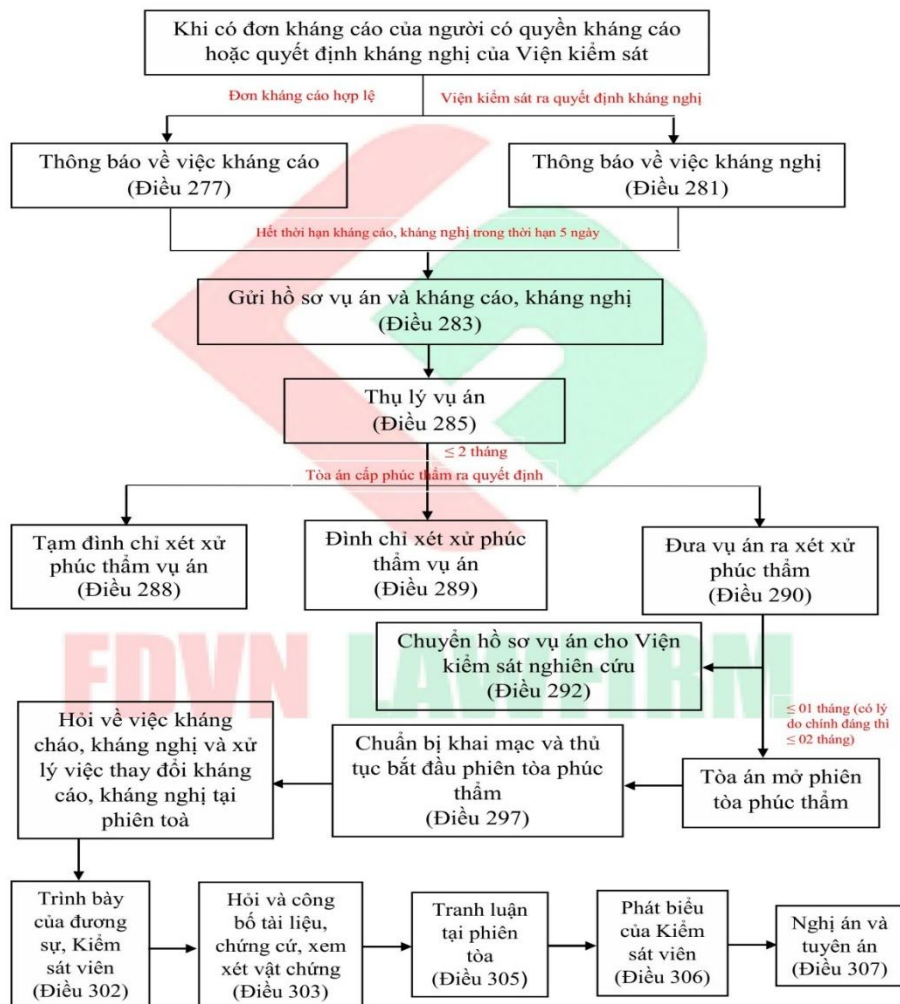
Khi có đơn kháng cáo của người có quyền kháng cáo hoặc quyết định kháng nghị của Viện kiểm sát

Đơn kháng cáo hợp lệ

Viện kiểm sát ra quyết định kháng nghị

Thông báo về việc kháng cáo (Điều 277)

Thông báo về việc kháng nghị (Điều 281)

Hết thời hạn kháng cáo, kháng nghị trong thời hạn 5 ngày

Gửi hồ sơ vụ án và kháng cáo, kháng nghị (Điều 283)

Thụ lý vụ án (Điều 285)

≤ 2 tháng

Tòa án cấp phúc thẩm ra quyết định

Tạm đình chỉ xét xử phúc thẩm vụ án (Điều 288)

Đình chỉ xét xử phúc thẩm vụ án (Điều 289)

Đưa vụ án ra xét xử phúc thẩm (Điều 290)

Chuyển hồ sơ vụ án cho Viện kiểm sát nghiên cứu (Điều 292)

FDVN LAWFIRM

≤ 01 tháng (có lý do chính đáng thì ≤ 02 tháng)

Hỏi về việc kháng cháo, kháng nghị và xử lý việc thay đổi kháng cáo, kháng nghị tại phiên toà

Chuẩn bị khai mạc và thủ tục bắt đầu phiên tòa phúc thẩm (Điều 297)

Tòa án mở phiên tòa phúc thẩm

Trình bày của đương sự, Kiểm sát viên (Điều 302)

Hỏi và công bố tài liệu, chứng cứ, xem xét vật chứng (Điều 303)

Tranh luận tại phiên tòa (Điều 305)

Phát biểu của Kiểm sát viên (Điều 306)

Nghị án và tuyên án (Điều 307)